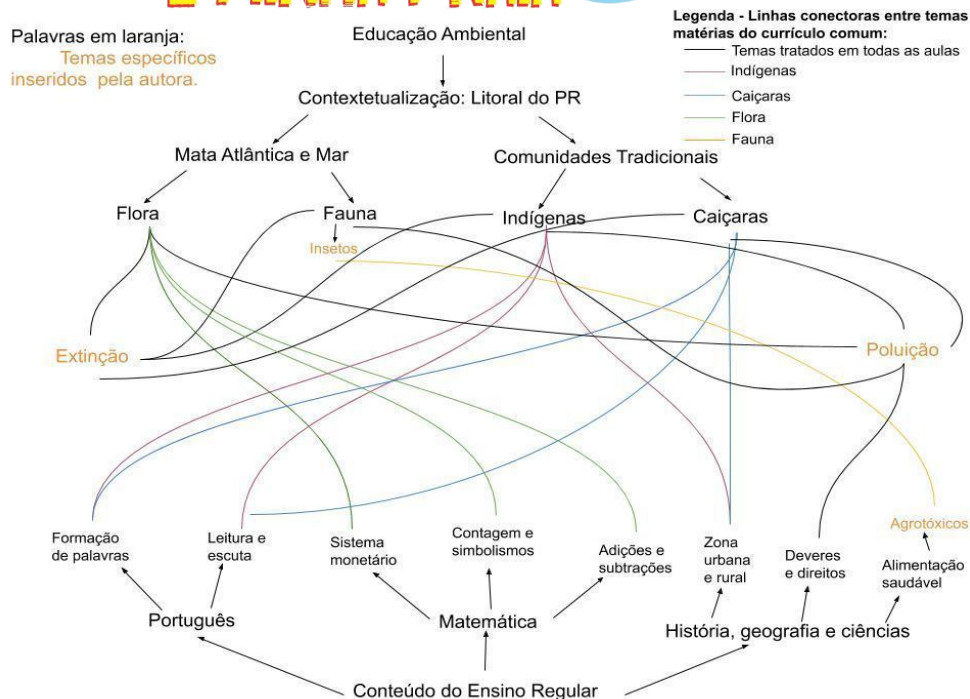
Palavras em laranja:
Temas específicos inseridos pela autora.

Educação Ambiental

Legenda - Linhas conectoras entre temas matérias do currículo comum:
Temas tratados em todas as aulas
Indígenas
Caiçaras
Flora
Fauna

Contextetualização: Litoral do PR

Mata Atlântica e Mar

Comunidades Tradicionais

Flora

Fauna

Insetos

Indígenas

Caiçaras

Extinção

Poluição

Agrotóxicos

Formação de palavras

Leitura e escuta

Sistema monetário

Contagem e simbolismos

Adições e subtrações

Zona urbana e rural

Deveres e direitos

Alimentação saudável

Português

Matemática

História, geografia e ciências

Conteúdo do Ensino Regular